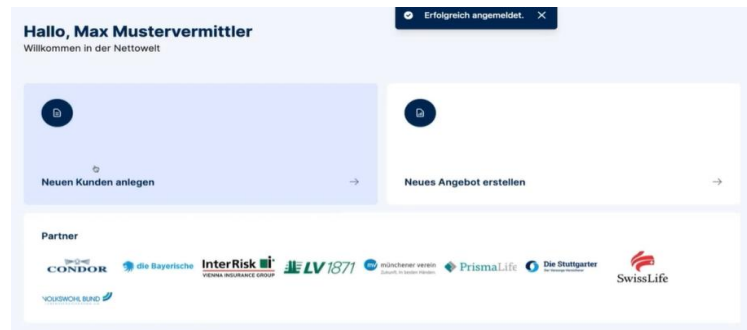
Hallo, Max Mustervermittler
Willkommen in der Nettowelt

Erfolgreich angemeldet. ✕

Neuen Kunden anlegen →

Neues Angebot erstellen →

Partner

CONDOR
die Bayerische
InterRisk
VIENNA INSURANCE GROUP
LV 1871
münchener verein
Zukunft in besten Händen.
PrismaLife
Die Stuttgarter
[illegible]
SwissLife
VOLKSWOHL BUND